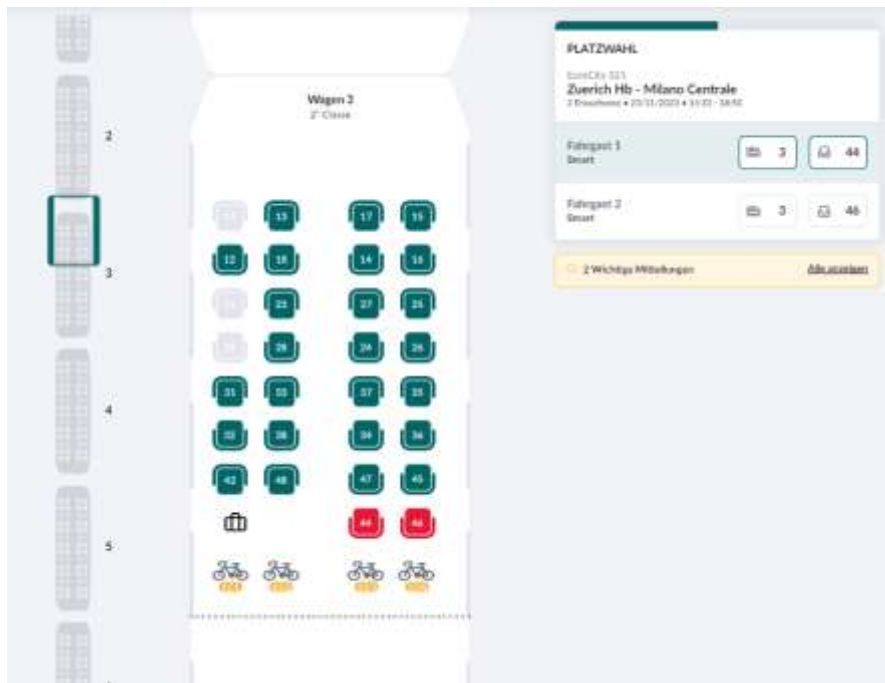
2

3

4

5

Wagen 3
2. Classe

13 17 15
12 18 14 16
23 27 25
28 24 26
31 33 37 35
32 38 34 36
42 48 47 45
44 46

PLATZWAHL

EuroCity 321
Zuerich Hb - Milano Centrale
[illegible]

Fahrgast 1
Besetzt
3 44

Fahrgast 2
Besetzt
3 46

2 Wichtige Mitteilungen
Alle anzeigen